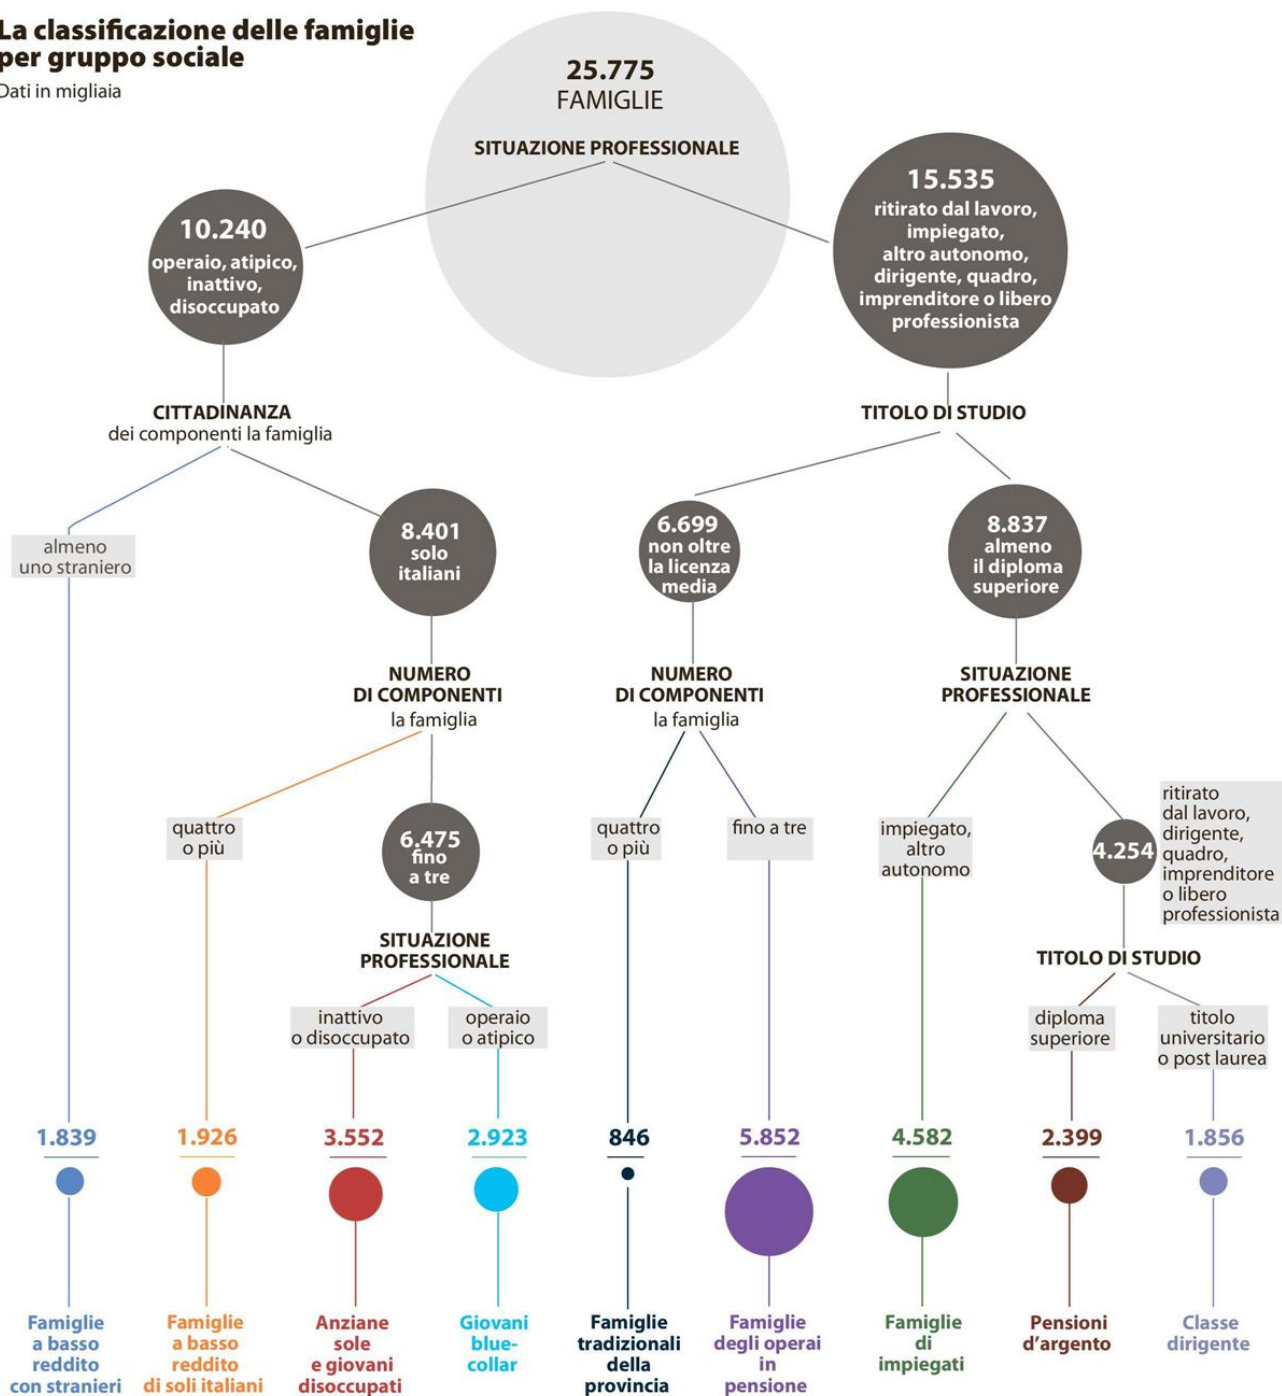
La classificazione delle famiglie per gruppo sociale
Dati in migliaia

25.775
FAMIGLIE

SITUAZIONE PROFESSIONALE

10.240
operaio, atipico, inattivo, disoccupato

15.535
ritirato dal lavoro, impiegato, altro autonomo, dirigente, quadro, imprenditore o libero professionista

CITTADINANZA
dei componenti la famiglia

TITOLO DI STUDIO

almeno uno straniero

8.401
solo italiani

6.699
non oltre la licenza media

8.837
almeno il diploma superiore

NUMERO DI COMPONENTI
la famiglia

NUMERO DI COMPONENTI
la famiglia

SITUAZIONE PROFESSIONALE

quattro o più

6.475
fino a tre

quattro o più

fino a tre

impiegato, altro autonomo

4.254

ritirato dal lavoro, dirigente, quadro, imprenditore o libero professionista

SITUAZIONE PROFESSIONALE

TITOLO DI STUDIO

inattivo o disoccupato

operaio o atipico

diploma superiore

titolo universitario o post laurea

1.839
Famiglie a basso reddito con stranieri

1.926
Famiglie a basso reddito di soli italiani

3.552
Anziane sole e giovani disoccupati

2.923
Giovani blue-collar

846
Famiglie tradizionali della provincia

5.852
Famiglie degli operai in pensione

4.582
Famiglie di impiegati

2.399
Pensioni d'argento

1.856
Classe dirigente